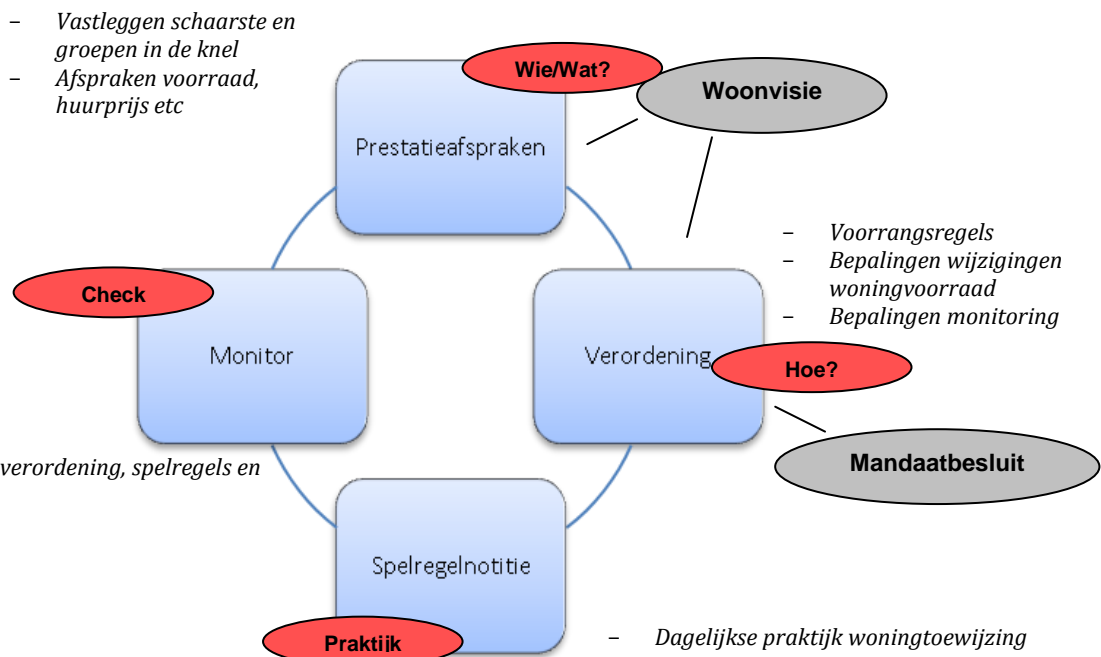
– *Vastleggen schaarste en groepen in de knel*
– *Afspraken voorraad, huurprijs etc*

Wie/Wat?

Woonvisie

Prestatieafspraken

– *Voorrangsregels*
– *Bepalingen wijzigingen woningvoorraad*
– *Bepalingen monitoring*

Check

Monitor

Verordening

Hoe?

*verordening, spelregels en*

Mandaatbesluit

Spelregelnotitie

Praktijk

– *Dagelijkse praktijk woningtoewijzing*